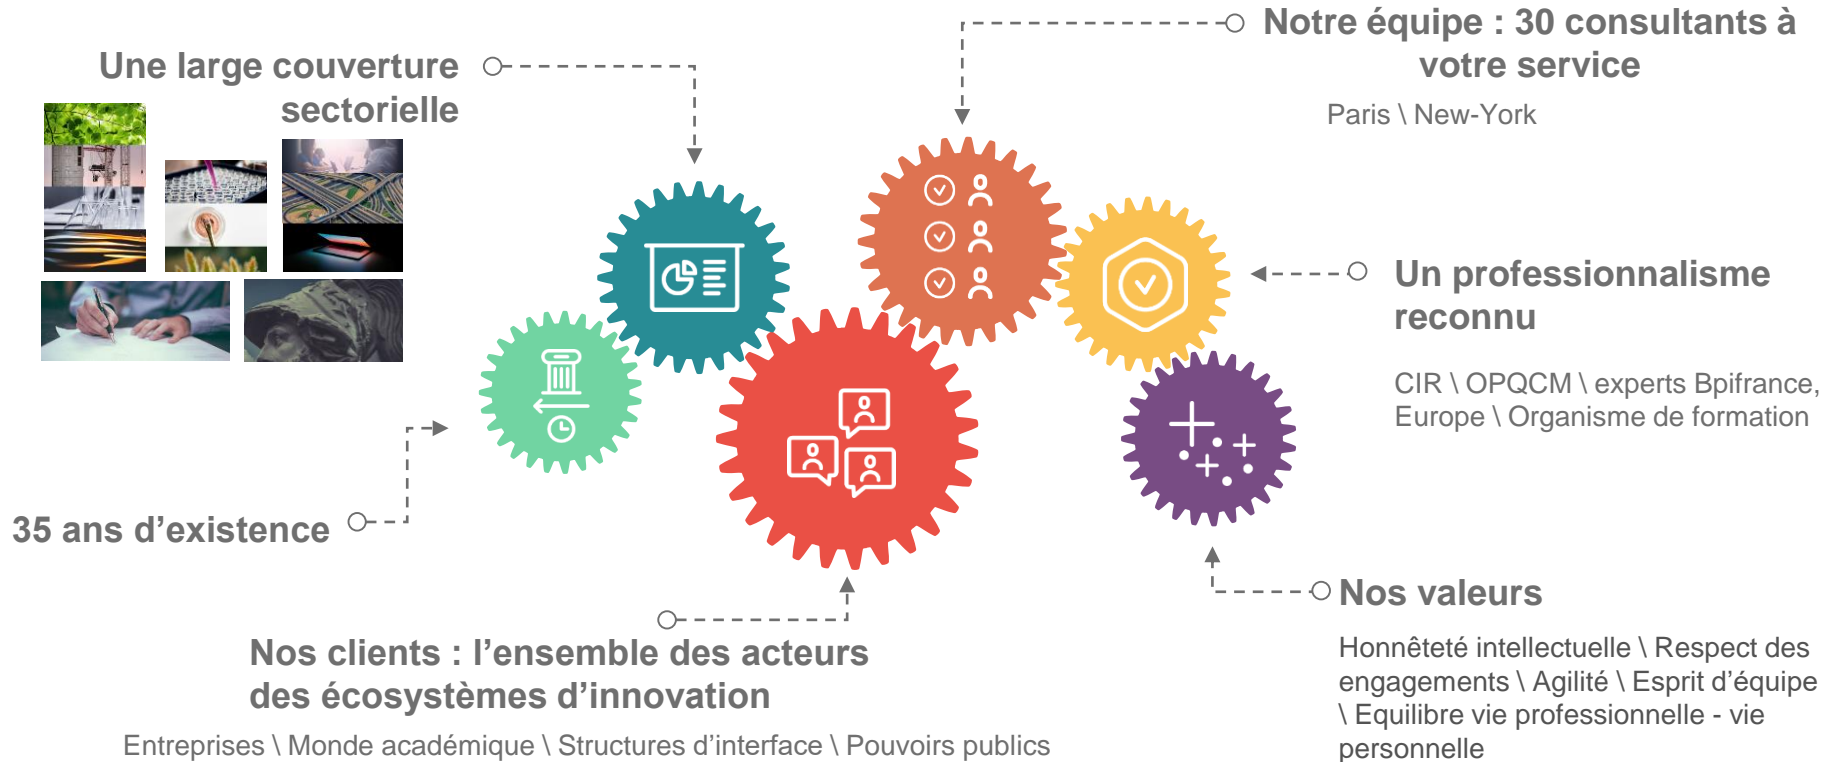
Une large couverture sectorielle

Notre équipe : 30 consultants à votre service

Paris \ New-York

Un professionnalisme reconnu

CIR \ OPQCM \ experts Bpifrance, Europe \ Organisme de formation

35 ans d’existence

Nos valeurs

Honnêteté intellectuelle \ Respect des engagements \ Agilité \ Esprit d’équipe \ Equilibre vie professionnelle - vie personnelle

Nos clients : l’ensemble des acteurs des écosystèmes d’innovation

Entreprises \ Monde académique \ Structures d’interface \ Pouvoirs publics